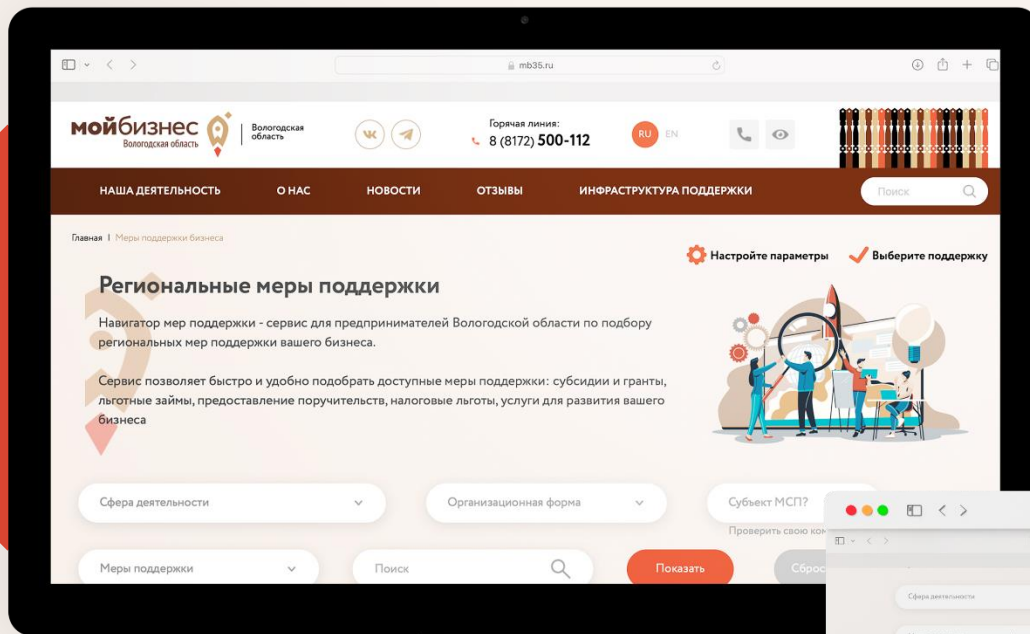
mb35.ru

мойбизнес Вологодская область | Вологодская область

Горячая линия:
8 (8172) 500-112

RU EN

НАША ДЕЯТЕЛЬНОСТЬ О НАС НОВОСТИ ОТЗЫВЫ ИНФРАСТРУКТУРА ПОДДЕРЖКИ

Поиск

Главная | Меры поддержки бизнеса

Настройте параметры Выберите поддержку

Региональные меры поддержки

Навигатор мер поддержки - сервис для предпринимателей Вологодской области по подбору региональных мер поддержки вашего бизнеса.

Сервис позволяет быстро и удобно подобрать доступные меры поддержки: субсидии и гранты, льготные займы, предоставление поручительств, налоговые льготы, услуги для развития вашего бизнеса

Сфера деятельности

Организационная форма

Субъект МСП?

Проверить свою ком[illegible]

Меры поддержки

Поиск

Показать

Сброс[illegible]

Сфера деятельности